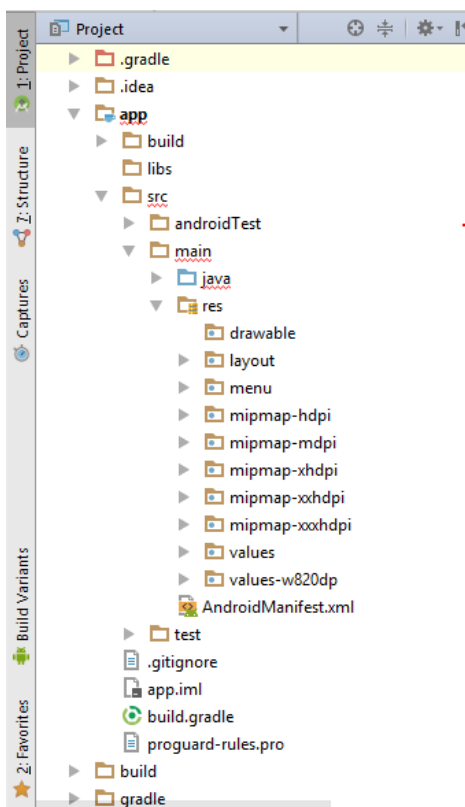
1: Project
7: Structure
Captures
Build Variants
2: Favorites

Project

.gradle
.idea
app
build
libs
src
androidTest
main
java
res
drawable
layout
menu
mipmap-hdpi
mipmap-mdpi
mipmap-xhdpi
mipmap-xxhdpi
mipmap-xxxhdpi
values
values-w820dp
AndroidManifest.xml
test
.gitignore
app.iml
build.gradle
proguard-rules.pro
build
gradle